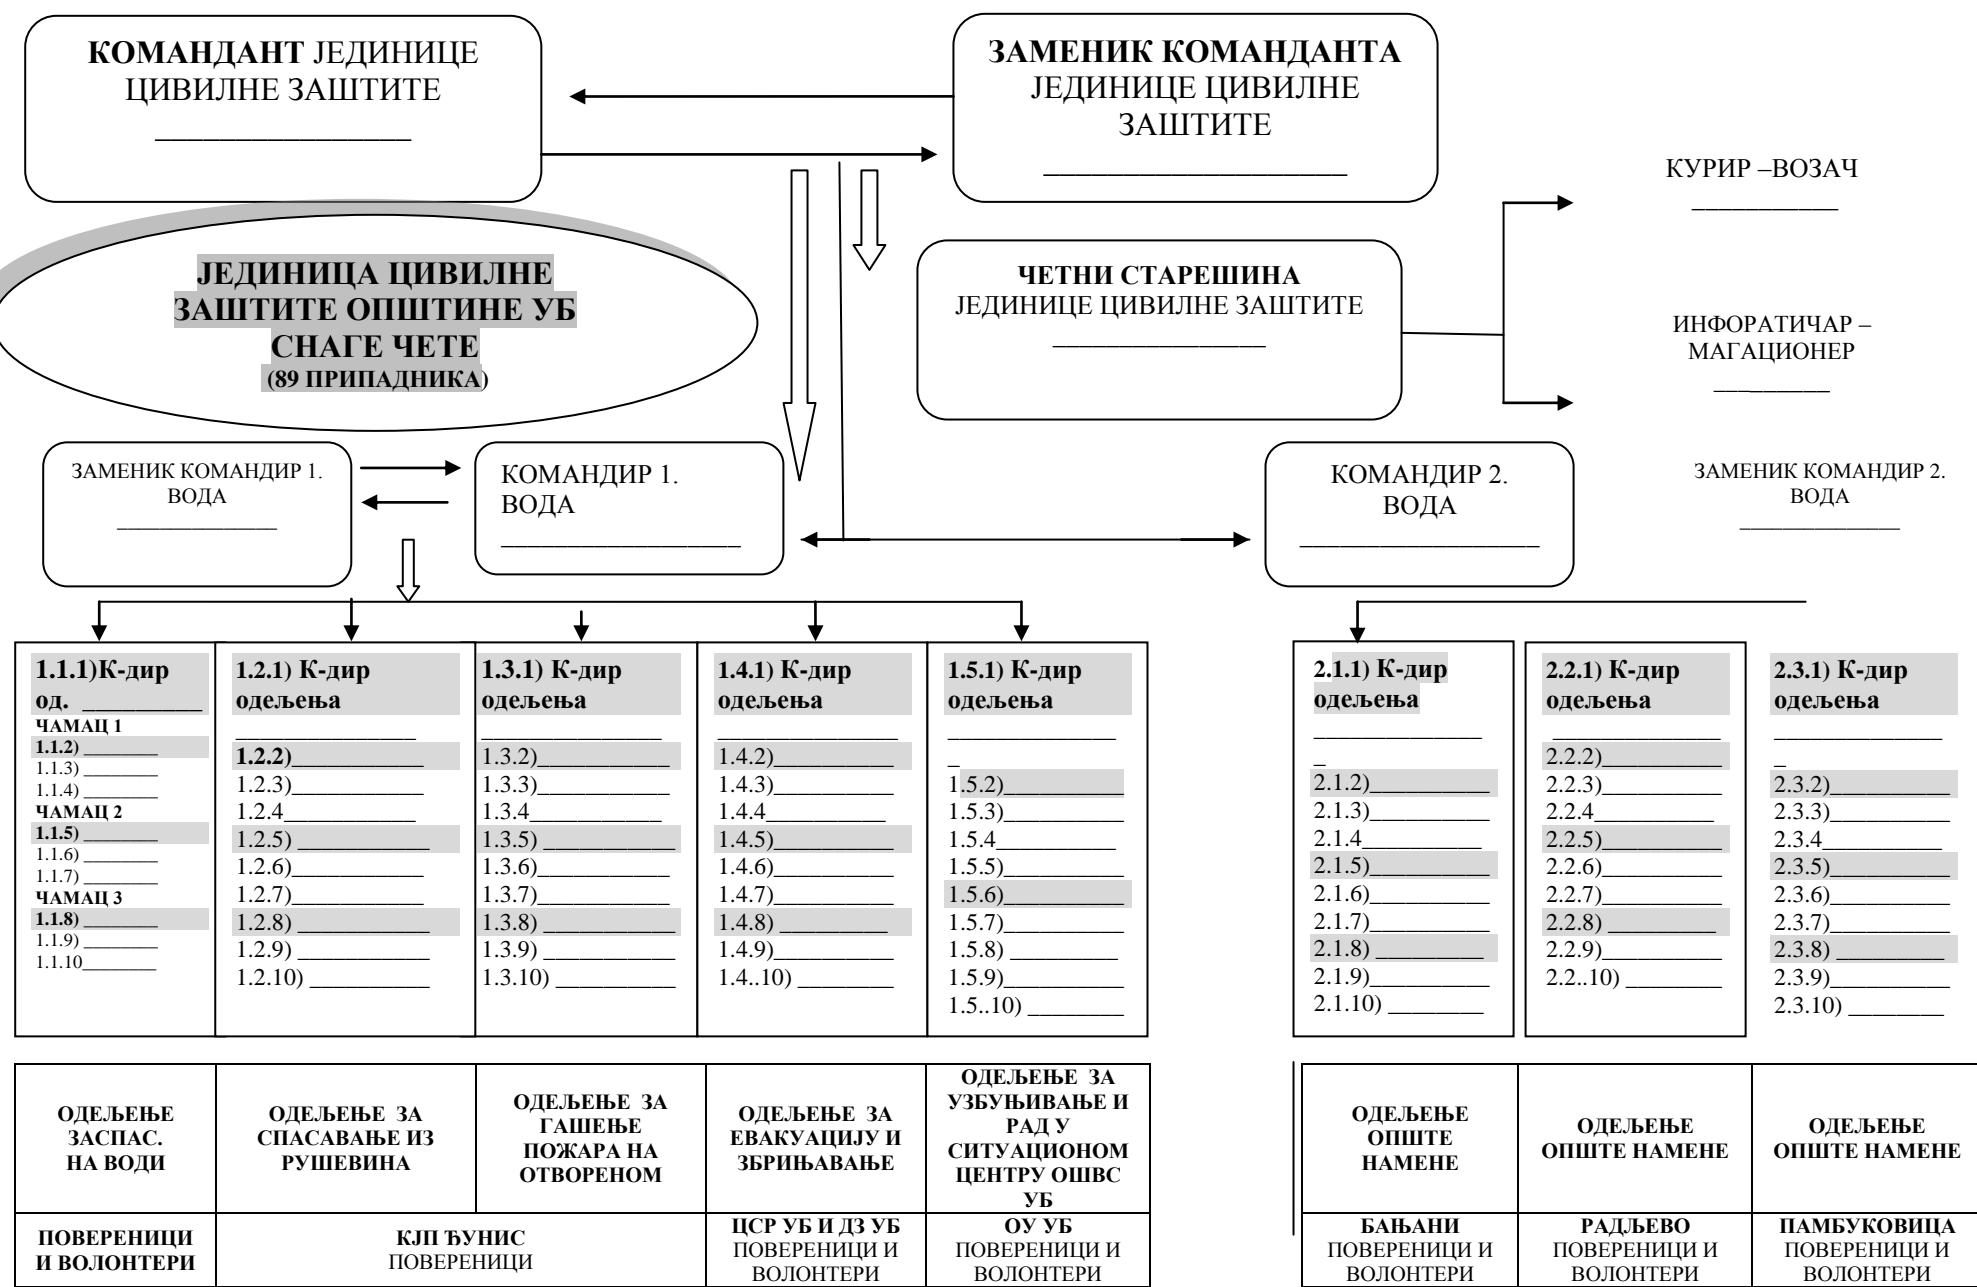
КОМАНДАНТ ЈЕДИНИЦЕ ЦИВИЛНЕ ЗАШТИТЕ
_______________

ЗАМЕНИК КОМАНДАНТА ЈЕДИНИЦЕ ЦИВИЛНЕ ЗАШТИТЕ
_______________

КУРИР –ВОЗАЧ
__________

ЈЕДИНИЦА ЦИВИЛНЕ ЗАШТИТЕ ОПШТИНЕ УБ СНАГЕ ЧЕТЕ
(89 ПРИПАДНИКА)

ЧЕТНИ СТАРЕШИНА ЈЕДИНИЦЕ ЦИВИЛНЕ ЗАШТИТЕ
_______________

ИНФОРАТИЧАР – МАГАЦИОНЕР
________

ЗАМЕНИК КОМАНДИР 1. ВОДА
___________

КОМАНДИР 1. ВОДА
_______________

КОМАНДИР 2. ВОДА
_______________

ЗАМЕНИК КОМАНДИР 2. ВОДА
___________

1.1.1)К-дир од. ________
ЧАМАЦ 1
1.1.2) _______
1.1.3) _______
1.1.4) _______
ЧАМАЦ 2
1.1.5) _______
1.1.6) _______
1.1.7) _______
ЧАМАЦ 3
1.1.8) _______
1.1.9) _______
1.1.10_______

1.2.1) К-дир одељења
____________
1.2.2)__________
1.2.3)__________
1.2.4__________
1.2.5) __________
1.2.6)__________
1.2.7)__________
1.2.8) __________
1.2.9) __________
1.2.10) _________

1.3.1) К-дир одељења
____________
1.3.2)__________
1.3.3)__________
1.3.4__________
1.3.5) __________
1.3.6)__________
1.3.7)__________
1.3.8) __________
1.3.9) __________
1.3.10) _________

1.4.1) К-дир одељења
____________
1.4.2)__________
1.4.3)__________
1.4.4__________
1.4.5)__________
1.4.6)__________
1.4.7)__________
1.4.8) __________
1.4.9)__________
1.4..10) ________

1.5.1) К-дир одељења
____________
_
1.5.2)__________
1.5.3)__________
1.5.4__________
1.5.5)__________
1.5.6)__________
1.5.7)__________
1.5.8) __________
1.5.9)__________
1.5..10) ________

2.1.1) К-дир одељења
____________
_
2.1.2)__________
2.1.3)__________
2.1.4__________
2.1.5)__________
2.1.6)__________
2.1.7)__________
2.1.8) __________
2.1.9)__________
2.1.10) ________

2.2.1) К-дир одељења
____________
2.2.2)__________
2.2.3)__________
2.2.4__________
2.2.5)__________
2.2.6)__________
2.2.7)__________
2.2.8) __________
2.2.9)__________
2.2..10) ________

2.3.1) К-дир одељења
____________
_
2.3.2)__________
2.3.3)__________
2.3.4__________
2.3.5)__________
2.3.6)__________
2.3.7)__________
2.3.8) __________
2.3.9)__________
2.3.10) ________

| ОДЕЉЕЊЕ ЗАСПАС. НА ВОДИ | ОДЕЉЕЊЕ ЗА СПАСАВАЊЕ ИЗ РУШЕВИНА | ОДЕЉЕЊЕ ЗА ГАШЕЊЕ ПОЖАРА НА ОТВОРЕНОМ | ОДЕЉЕЊЕ ЗА ЕВАКУАЦИЈУ И ЗБРИЊАВАЊЕ | ОДЕЉЕЊЕ ЗА УЗБУЊИВАЊЕ И РАД У СИТУАЦИОНОМ ЦЕНТРУ ОШВС УБ |
|---|---|---|---|---|
| ПОВЕРЕНИЦИ И ВОЛОНТЕРИ | КЈП ЂУНИС ПОВЕРЕНИЦИ | | ЦСР УБ И ДЗ УБ ПОВЕРЕНИЦИ И ВОЛОНТЕРИ | ОУ УБ ПОВЕРЕНИЦИ И ВОЛОНТЕРИ |

| ОДЕЉЕЊЕ ОПШТЕ НАМЕНЕ | ОДЕЉЕЊЕ ОПШТЕ НАМЕНЕ | ОДЕЉЕЊЕ ОПШТЕ НАМЕНЕ |
|---|---|---|
| БАЊАНИ ПОВЕРЕНИЦИ И ВОЛОНТЕРИ | РАДЉЕВО ПОВЕРЕНИЦИ И ВОЛОНТЕРИ | ПАМБУКОВИЦА ПОВЕРЕНИЦИ И ВОЛОНТЕРИ |